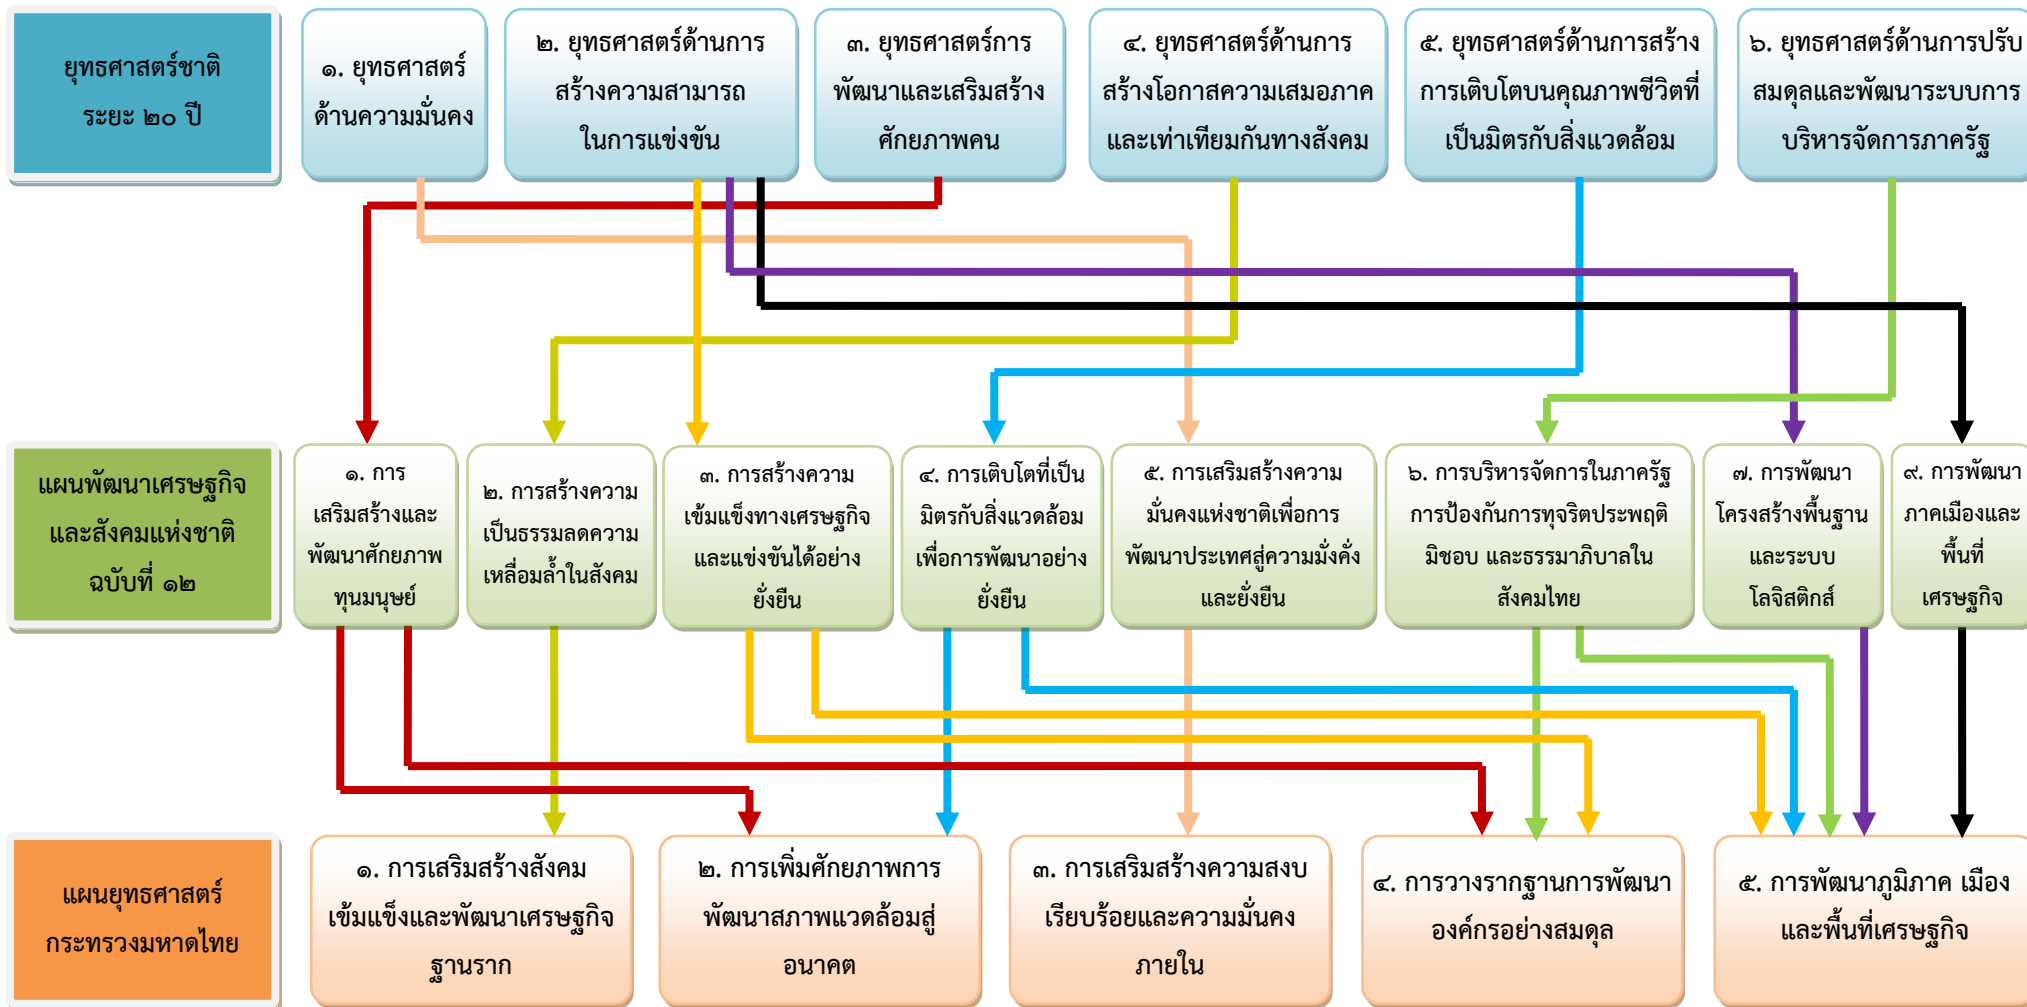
ยุทธศาสตร์ชาติ ระยะ ๒๐ ปี

๑. ยุทธศาสตร์ด้านความมั่นคง

๒. ยุทธศาสตร์ด้านการสร้างความสามารถในการแข่งขัน

๓. ยุทธศาสตร์การพัฒนาและเสริมสร้างศักยภาพคน

๔. ยุทธศาสตร์ด้านการสร้างโอกาสความเสมอภาคและเท่าเทียมกันทางสังคม

๕. ยุทธศาสตร์ด้านการสร้างการเติบโตบนคุณภาพชีวิตที่เป็นมิตรกับสิ่งแวดล้อม

๖. ยุทธศาสตร์ด้านการปรับสมดุลและพัฒนาระบบการบริหารจัดการภาครัฐ

แผนพัฒนาเศรษฐกิจและสังคมแห่งชาติ ฉบับที่ ๑๒

๑. การเสริมสร้างและพัฒนาศักยภาพทุนมนุษย์

๒. การสร้างความเป็นธรรมลดความเหลื่อมล้ำในสังคม

๓. การสร้างความเข้มแข็งทางเศรษฐกิจและแข่งขันได้อย่างยั่งยืน

๔. การเติบโตที่เป็นมิตรกับสิ่งแวดล้อมเพื่อการพัฒนาอย่างยั่งยืน

๕. การเสริมสร้างความมั่นคงแห่งชาติเพื่อการพัฒนาประเทศสู่ความมั่งคั่งและยั่งยืน

๖. การบริหารจัดการในภาครัฐ การป้องกันการทุจริตประพฤติมิชอบ และธรรมาภิบาลในสังคมไทย

๗. การพัฒนาโครงสร้างพื้นฐานและระบบโลจิสติกส์

๙. การพัฒนาภาคเมืองและพื้นที่เศรษฐกิจ

แผนยุทธศาสตร์กระทรวงมหาดไทย

๑. การเสริมสร้างสังคมเข้มแข็งและพัฒนาเศรษฐกิจฐานราก

๒. การเพิ่มศักยภาพการพัฒนาสภาพแวดล้อมสู่อนาคต

๓. การเสริมสร้างความสงบเรียบร้อยและความมั่นคงภายใน

๔. การวางรากฐานการพัฒนาองค์กรอย่างสมดุล

๕. การพัฒนาภูมิภาค เมืองและพื้นที่เศรษฐกิจ